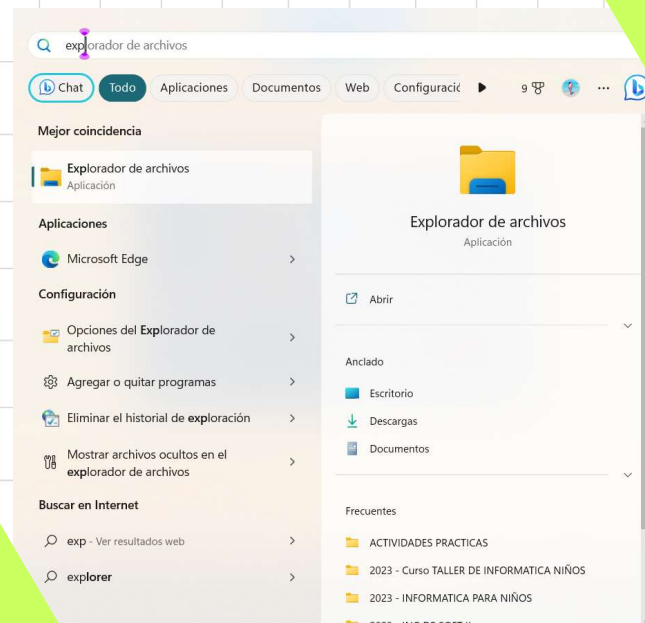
explorador de archivos

Chat Todo Aplicaciones Documentos Web Configuració 9

Mejor coincidencia

Explorador de archivos
Aplicación

Aplicaciones

Microsoft Edge

Configuración

Opciones del Explorador de archivos

Agregar o quitar programas

Eliminar el historial de exploración

Mostrar archivos ocultos en el explorador de archivos

Buscar en Internet

exp - Ver resultados web

explorer

Explorador de archivos
Aplicación

Abrir

Anclado

Escritorio

Descargas

Documentos

Frecuentes

ACTIVIDADES PRACTICAS

2023 - Curso TALLER DE INFORMATICA NIÑOS

2023 - INFORMATICA PARA NIÑOS

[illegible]